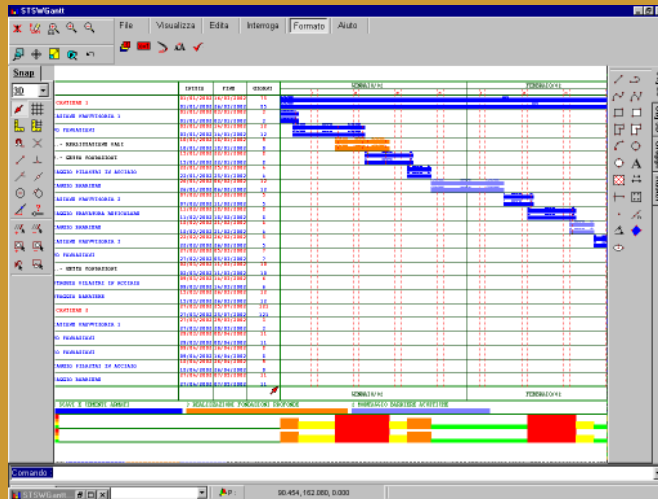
STSWGantt

File Visualizza Edita Interroga Formato Aiuto

Snap
30

INIZIO FINE GIORNI

GENNAIO/02 FEBBRAIO/02

CANTIERE 1
AZIONE PREVISIONE 1
FORMAZIONE
REALIZZAZIONE PALI
GETTO FONDAZIONI
GETTO PILASTRI IN ACCIAIO
MONTAGGIO BARRIERE
AZIONE PREVISIONE 2
MONTAGGIO STRUTTURA METALLICA
MONTAGGIO BARRIERE
AZIONE PREVISIONE 3
FORMAZIONE
GETTO FONDAZIONI
GETTO PILASTRI IN ACCIAIO
MONTAGGIO BARRIERE
CANTIERE 2
AZIONE PREVISIONE 1
FORMAZIONE
FORMAZIONE
MONTAGGIO PILASTRI IN ACCIAIO
MONTAGGIO BARRIERE

GENNAIO/02 FEBBRAIO/02

SCAVI E CEMENTI ARMATI
REALIZZAZIONE FONDAZIONI PROFONDE
MONTAGGIO BARRIERE ACUSTICHE

Comando

STSWGantt

90.454, 162.080, 0.000